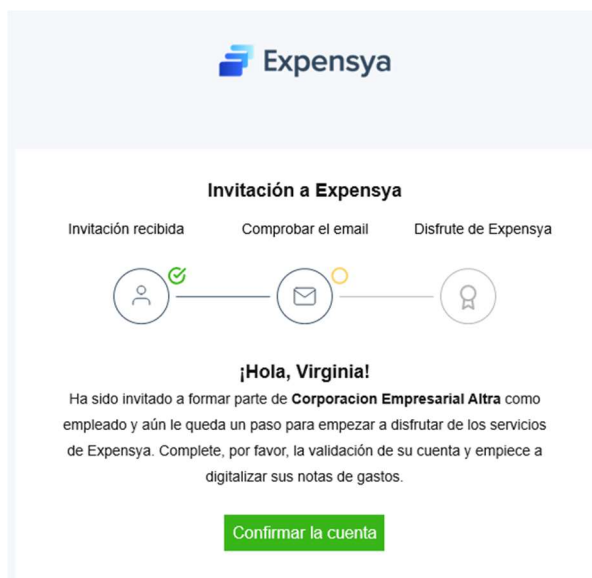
Expensya

Invitación a Expensya

Invitación recibida

Comprobar el email

Disfrute de Expensya

¡Hola, Virginia!

Ha sido invitado a formar parte de **Corporacion Empresarial Altra** como empleado y aún le queda un paso para empezar a disfrutar de los servicios de Expensya. Complete, por favor, la validación de su cuenta y empiece a digitalizar sus notas de gastos.

Confirmar la cuenta